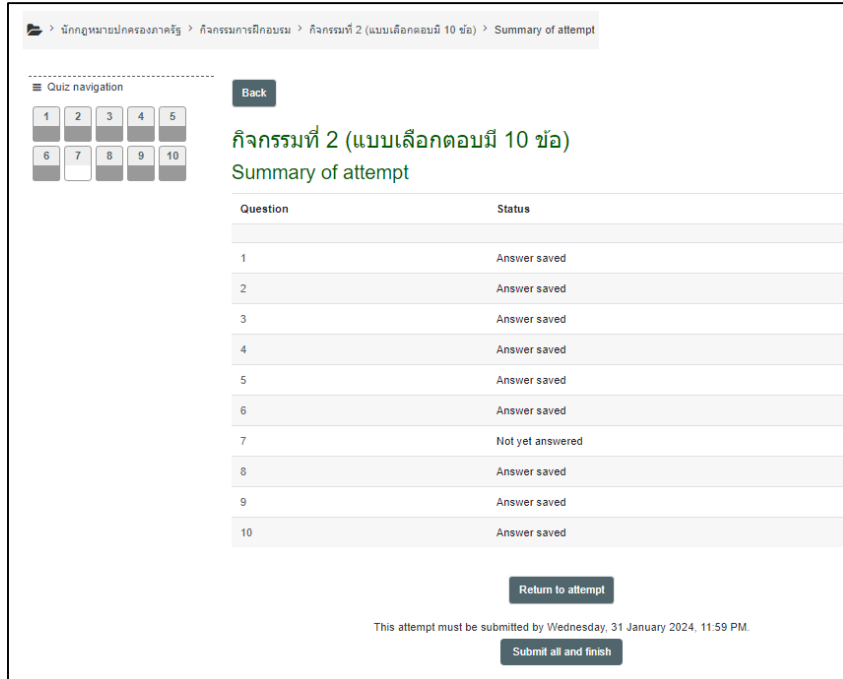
นักกฎหมายปกครองภาครัฐ > กิจกรรมการฝึกอบรม > กิจกรรมที่ 2 (แบบเลือกตอบมี 10 ข้อ) > Summary of attempt

Quiz navigation

1 2 3 4 5
6 7 8 9 10

Back

กิจกรรมที่ 2 (แบบเลือกตอบมี 10 ข้อ)

Summary of attempt

| Question | Status |
|---|---|
| | |
| 1 | Answer saved |
| 2 | Answer saved |
| 3 | Answer saved |
| 4 | Answer saved |
| 5 | Answer saved |
| 6 | Answer saved |
| 7 | Not yet answered |
| 8 | Answer saved |
| 9 | Answer saved |
| 10 | Answer saved |

Return to attempt

This attempt must be submitted by Wednesday, 31 January 2024, 11:59 PM.

Submit all and finish